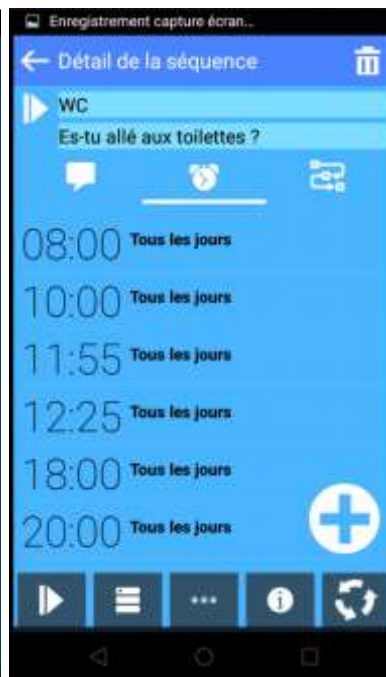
Enregistrement capture écran...

Détail de la séquence

WC

Es-tu allé aux toilettes ?

08:00 Tous les jours

10:00 Tous les jours

11:55 Tous les jours

12:25 Tous les jours

18:00 Tous les jours

20:00 Tous les jours

...